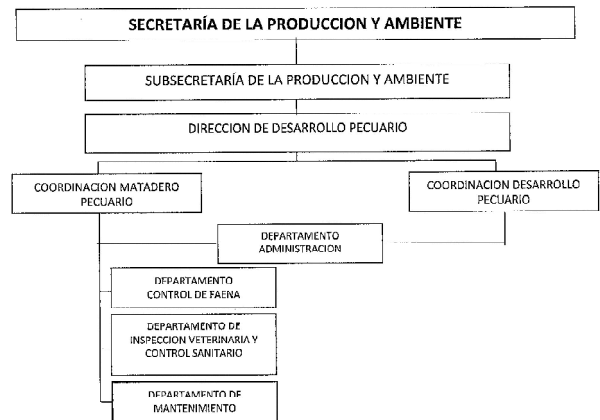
SECRETARÍA DE LA PRODUCCION Y AMBIENTE

SUBSECRETARÍA DE LA PRODUCCION Y AMBIENTE

DIRECCION DE DESARROLLO PECUARIO

COORDINACION MATADERO PECUARIO

COORDINACION DESARROLLO PECUARIO

DEPARTAMENTO ADMINISTRACION

DEPARTAMENTO CONTROL DE FAENA

DEPARTAMENTO DE INSPECCION VETERINARIA Y CONTROL SANITARIO

DEPARTAMENTO DE MANTENIMIENTO